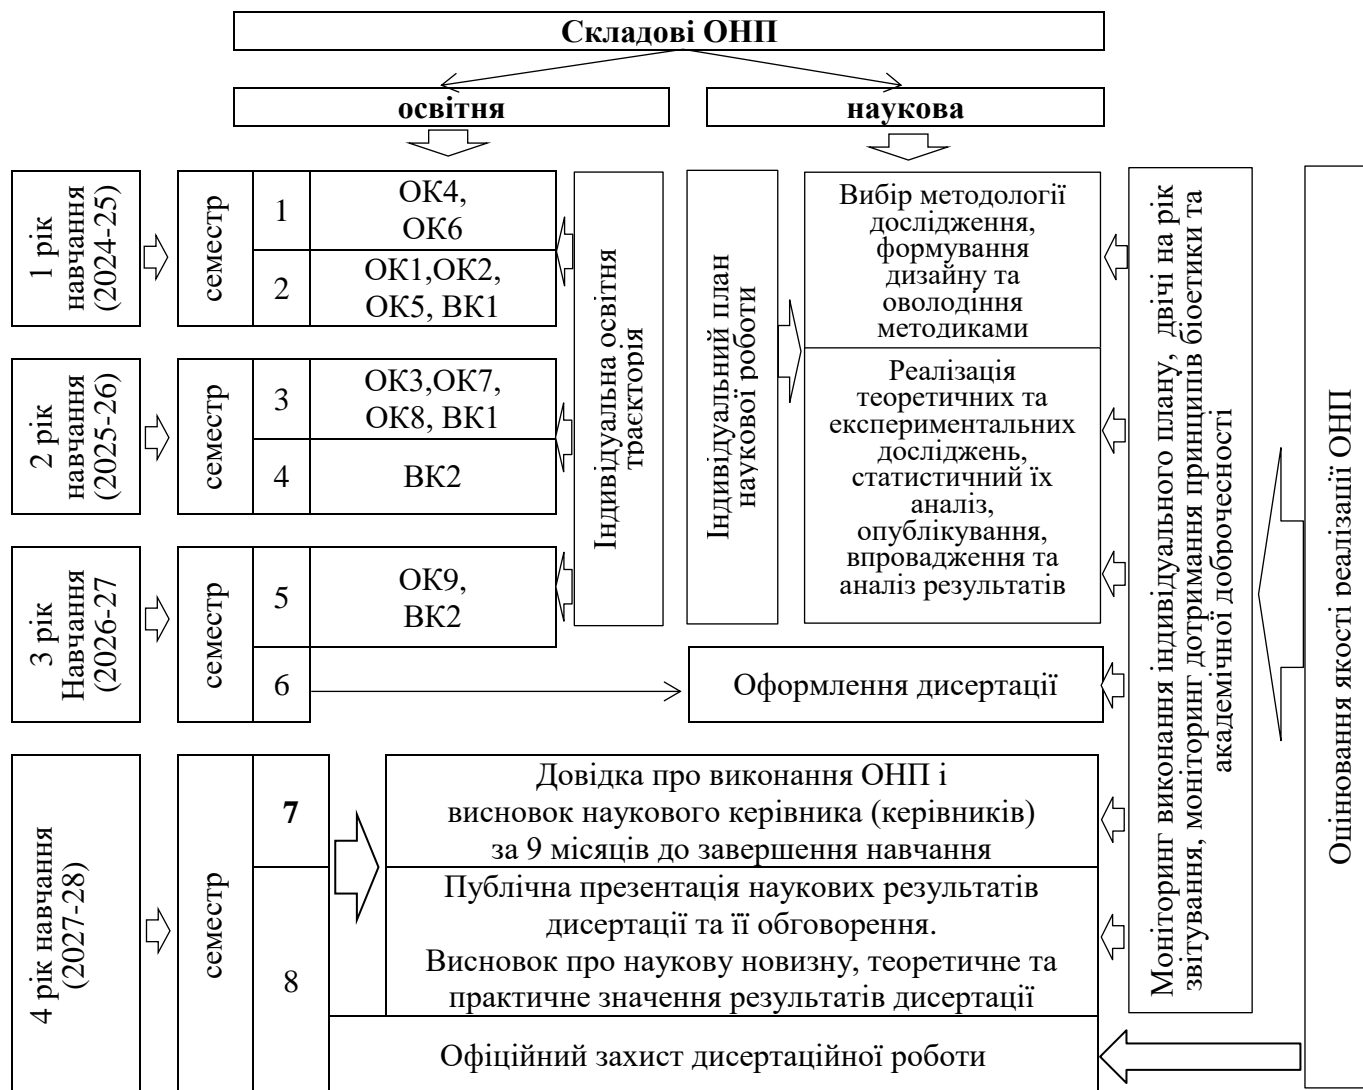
Складові ОНП

освітня

наукова

1 рік навчання (2024-25)

семестр

1

ОК4, ОК6

2

ОК1,ОК2, ОК5, ВК1

2 рік навчання (2025-26)

семестр

3

ОК3,ОК7, ОК8, ВК1

4

ВК2

3 рік Навчання (2026-27

семестр

5

ОК9, ВК2

6

Індивідуальна освітня траєкторія

Індивідуальний план наукової роботи

Вибір методології дослідження, формування дизайну та оволодіння методиками

Реалізація теоретичних та експериментальних досліджень, статистичний їх аналіз, опублікування, впровадження та аналіз результатів

Оформлення дисертації

4 рік навчання (2027-28)

семестр

7

8

Довідка про виконання ОНП і висновок наукового керівника (керівників) за 9 місяців до завершення навчання

Публічна презентація наукових результатів дисертації та її обговорення. Висновок про наукову новизну, теоретичне та практичне значення результатів дисертації

Офіційний захист дисертаційної роботи

Моніторинг виконання індивідуального плану, двічі на рік звітування, моніторинг дотримання принципів біоетики та академічної доброчесності

Оцінювання якості реалізації ОНП